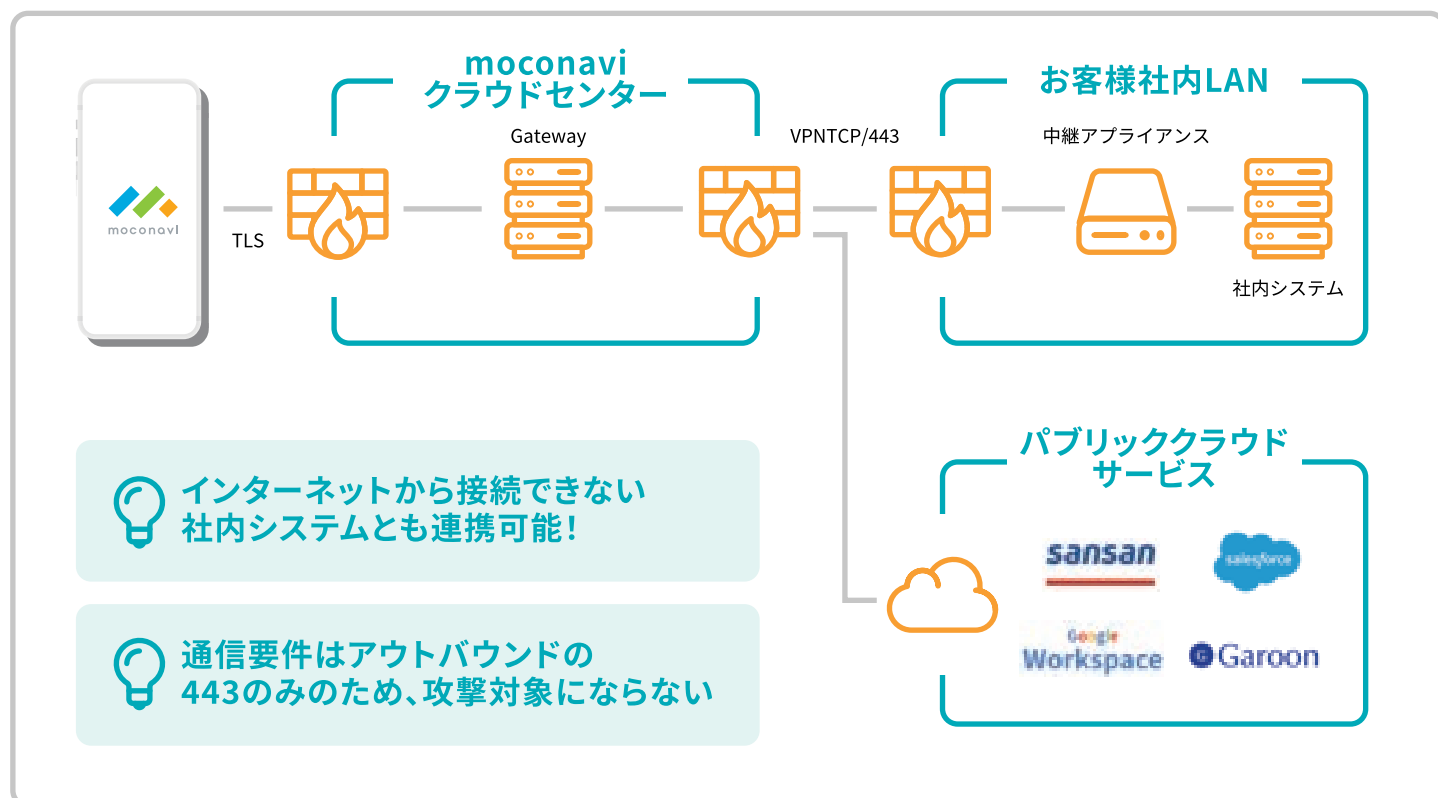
moconavi

TLS

moconavi
クラウドセンター

Gateway

VPNTCP/443

お客様社内LAN

中継アプライアンス

社内システム

インターネットから接続できない
社内システムとも連携可能!

通信要件はアウトバウンドの
443のみのため、攻撃対象にならない

パブリッククラウド
サービス

sansan

salesforce

Google
Workspace

Garoon